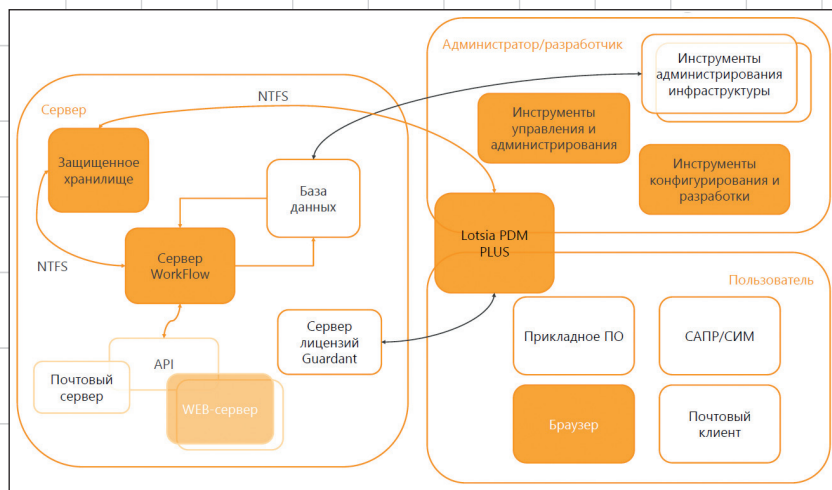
Администратор/разработчик

Инструменты администрирования инфраструктуры

Инструменты управления и администрирования

Инструменты конфигурирования и разработки

Сервер

NTFS

Защищенное хранилище

База данных

NTFS

Сервер WorkFlow

Lotsia PDM PLUS

Пользователь

API

Сервер лицензий Guardant

Прикладное ПО

САПР/СИМ

Почтовый сервер

WEB-сервер

Браузер

Почтовый клиент